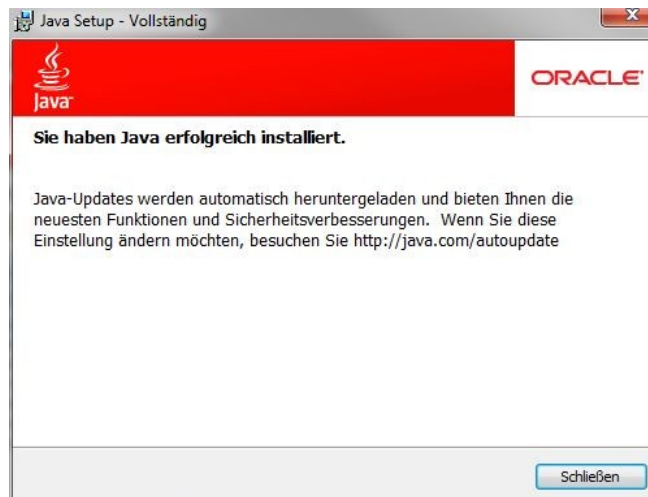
Java Setup - Vollständig

Java

ORACLE

Sie haben Java erfolgreich installiert.

Java-Updates werden automatisch heruntergeladen und bieten Ihnen die neuesten Funktionen und Sicherheitsverbesserungen. Wenn Sie diese Einstellung ändern möchten, besuchen Sie http://java.com/autoupdate

Schließen